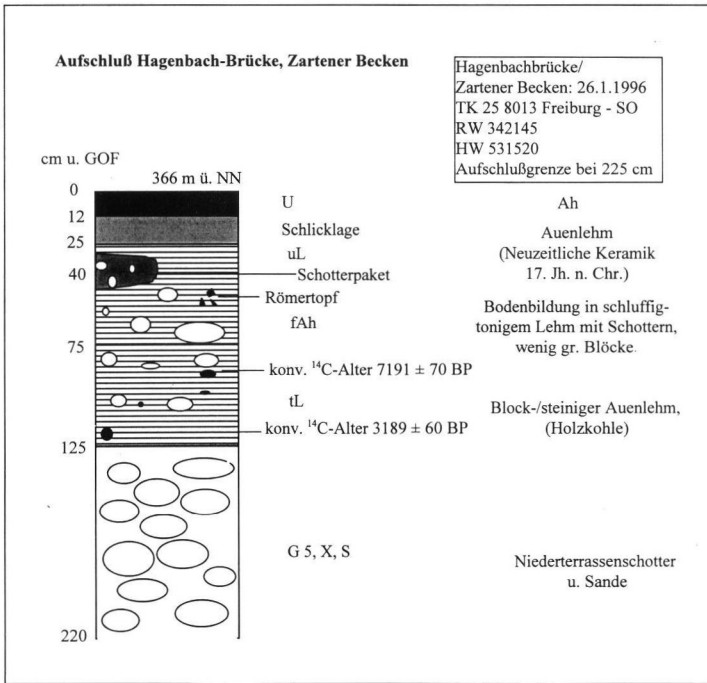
Aufschluß Hagenbach-Brücke, Zartener Becken

Hagenbachbrücke/
Zartener Becken: 26.1.1996
TK 25 8013 Freiburg - SO
RW 342145
HW 531520
Aufschlußgrenze bei 225 cm

cm u. GOF

366 m ü. NN

0
12
25
40
75
125
220

U
Schlicklage
uL
Schotterpaket
Römertopf
fAh
konv. $^{14}$C-Alter 7191 ± 70 BP
tL
konv. $^{14}$C-Alter 3189 ± 60 BP
G 5, X, S

Ah

Auenlehm
(Neuzeitliche Keramik
17. Jh. n. Chr.)

Bodenbildung in schluffigtonigem Lehm mit Schottern, wenig gr. Blöcke.

Block-/steiniger Auenlehm,
(Holzkohle)

Niederterrassenschotter
u. Sande